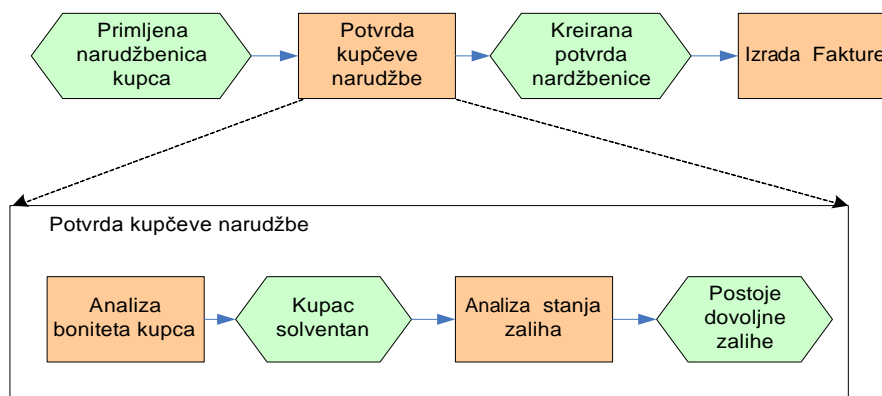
Primljena narudžbenica kupca

Potvrda kupčeve narudžbe

Kreirana potvrda nardžbenice

Izrada Fakture

Potvrda kupčeve narudžbe

Analiza boniteta kupca

Kupac solventan

Analiza stanja zaliha

Postoje dovoljne zalihe